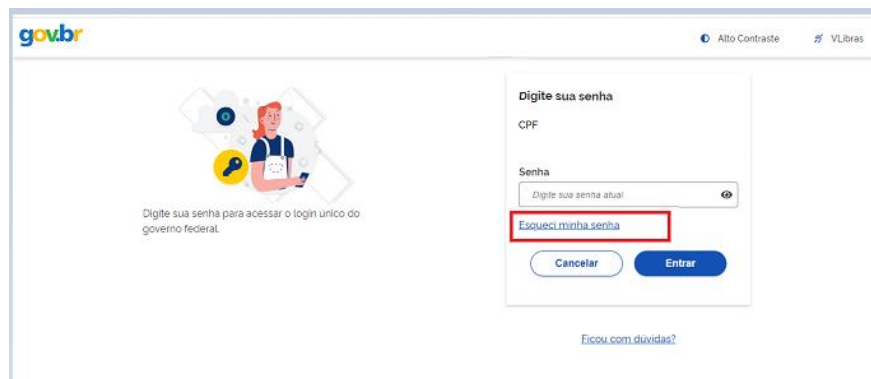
gov.br

Alto Contraste

VLibras

Digite sua senha para acessar o login único do governo federal.

Digite sua senha

CPF

Senha

Digite sua senha atual

Esqueci minha senha

Cancelar

Entrar

Ficou com dúvidas?